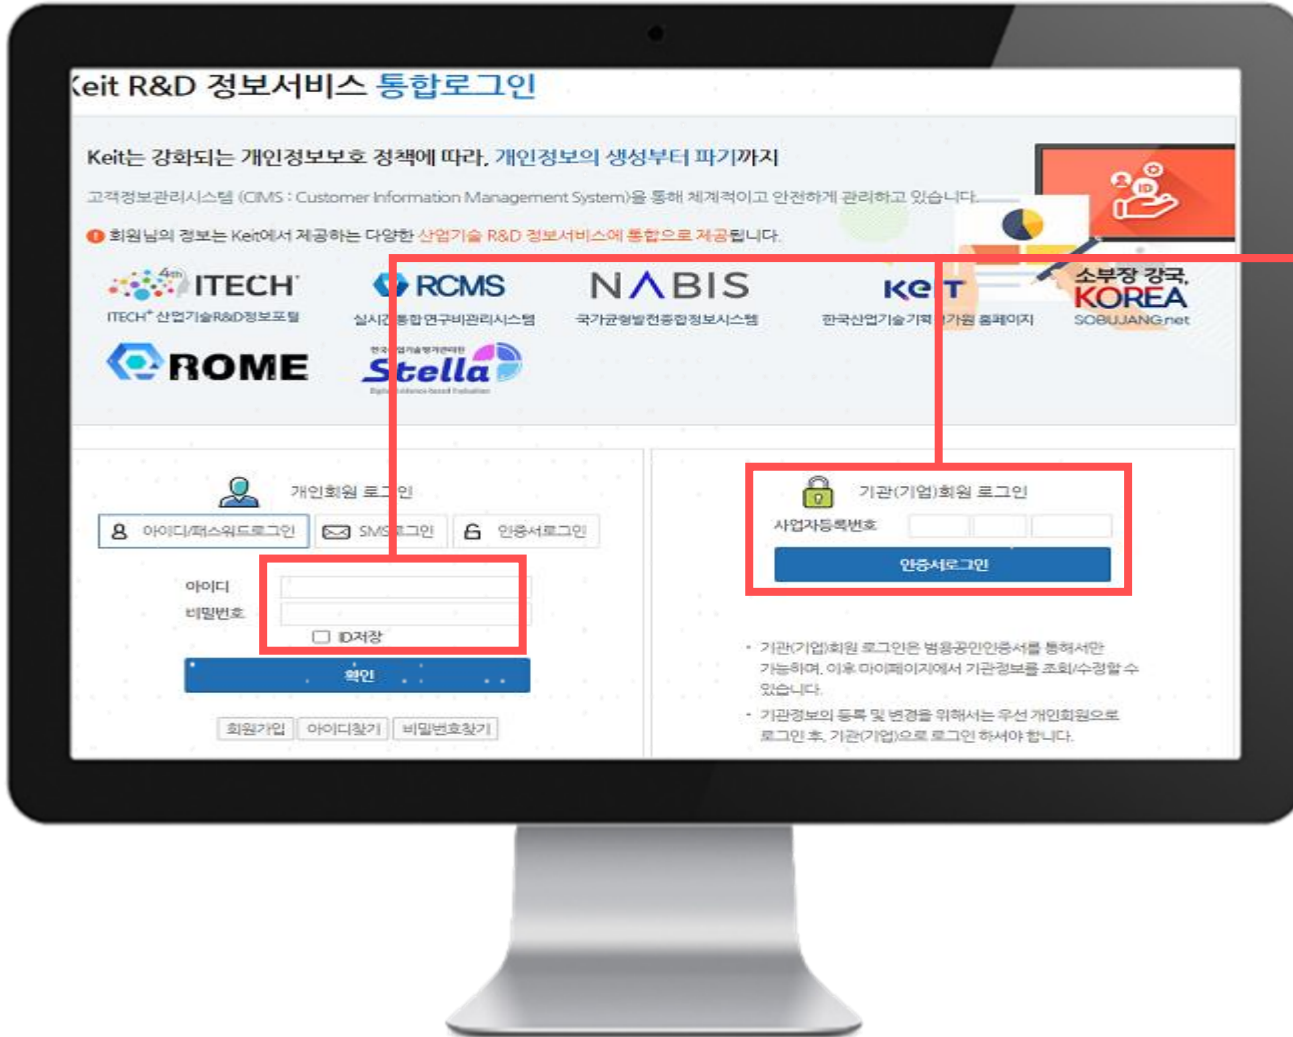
Keit R&D 정보서비스 통합로그인

Keit는 강화되는 개인정보보호 정책에 따라, 개인정보의 생성부터 파기까지

고객정보관리시스템 (CIMS : Customer Information Management System)을 통해 체계적이고 안전하게 관리하고 있습니다.

회원님의 정보는 Keit에서 제공하는 다양한 산업기술 R&D 정보서비스에 통합으로 제공됩니다.

4th ITECH ITECH⁺ 산업기술R&D정보포털

RCMS 실시간통합연구비관리시스템

NABIS 국가균형발전종합정보시스템

KeIT 한국산업기술기획평가원 홈페이지

소부장 강국, KOREA SOBUJANG.net

ROME

Stella

개인회원 로그인

아이디/패스워드로그인 SMS로그인 인증서로그인

아이디
비밀번호
ID저장

확인

회원가입 아이디찾기 비밀번호찾기

기관(기업)회원 로그인

사업자등록번호

인증서로그인

• 기관(기업)회원 로그인은 범용공인인증서를 통해서만 가능하며, 이후 마이페이지에서 기관정보를 조회/수정할 수 있습니다.

• 기관정보의 등록 및 변경을 위해서는 우선 개인회원으로 로그인 후, 기관(기업)으로 로그인 하셔야 합니다.